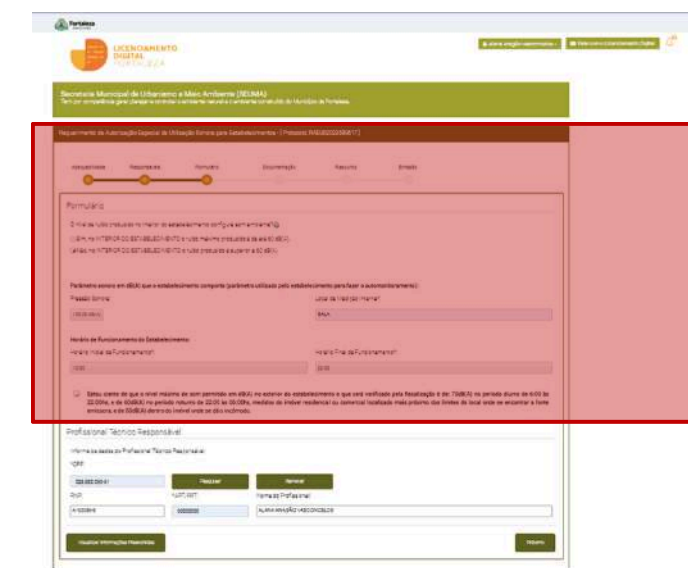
Fortaleza

LICENCIAMENTO DIGITAL FORTALEZA

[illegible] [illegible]

Secretaria Municipal do Urbanismo e Meio Ambiente (SEUMA)
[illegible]

Requerimento de Autorização Especial de Utilização Sonora para Estabelecimentos - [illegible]

Requerimento Responsáveis Formulário Documentação Pagamento Emissão

Formulário

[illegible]

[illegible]

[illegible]

Parâmetro sonoro em dB(A) que o estabelecimento comporta (parâmetro utilizado pelo estabelecimento para fazer o automonitoramento):

Pressão Sonora: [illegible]

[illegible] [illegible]

Horário de Funcionamento do Estabelecimento:

Horário Inicial de Funcionamento: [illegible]

Horário Final de Funcionamento: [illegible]

Estou ciente de que o nível máximo de som permitido em dB(A) no exterior do estabelecimento e que será verificado pela fiscalização é de: 70dB(A) no período diurno de 6:00 às 22:00hs, e de 60dB(A) no período noturno de 22:01 às 06:00hs, medidos do imóvel residencial ou comercial localizado mais próximo dos limites do local onde se encontrar a fonte emissora, e de 50dB(A) dentro do imóvel onde se dão incômodo.

Profissional Técnico Responsável

Informe os dados do Profissional Técnico Responsável

*CPF:

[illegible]

Pesquisar

Remover

RNP: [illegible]

N.ART/RRT: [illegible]

Nome do Profissional: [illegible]

Visualizar Informações Preenchidas

Próximo